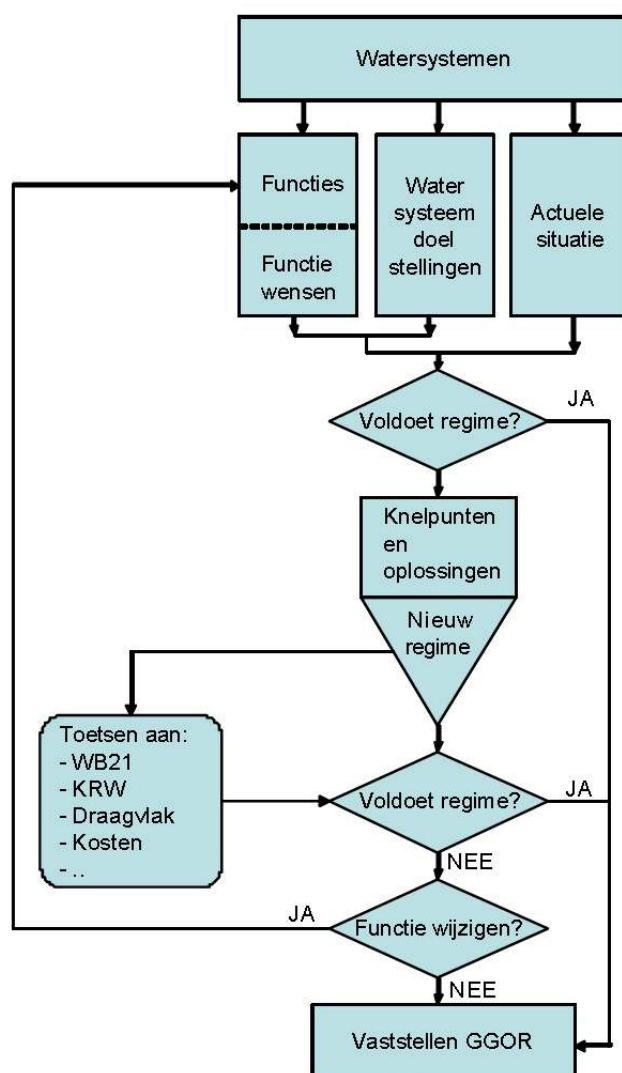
Watersystemen

Functies

Functie wensen

Water systeem doel stellingen

Actuele situatie

Voldoet regime?

JA

Knelpunten en oplossingen

Nieuw regime

Toetsen aan:
- WB21
- KRW
- Draagvlak
- Kosten
- ..

Voldoet regime?

JA

NEE

JA

Functie wijzigen?

NEE

Vaststellen GGOR